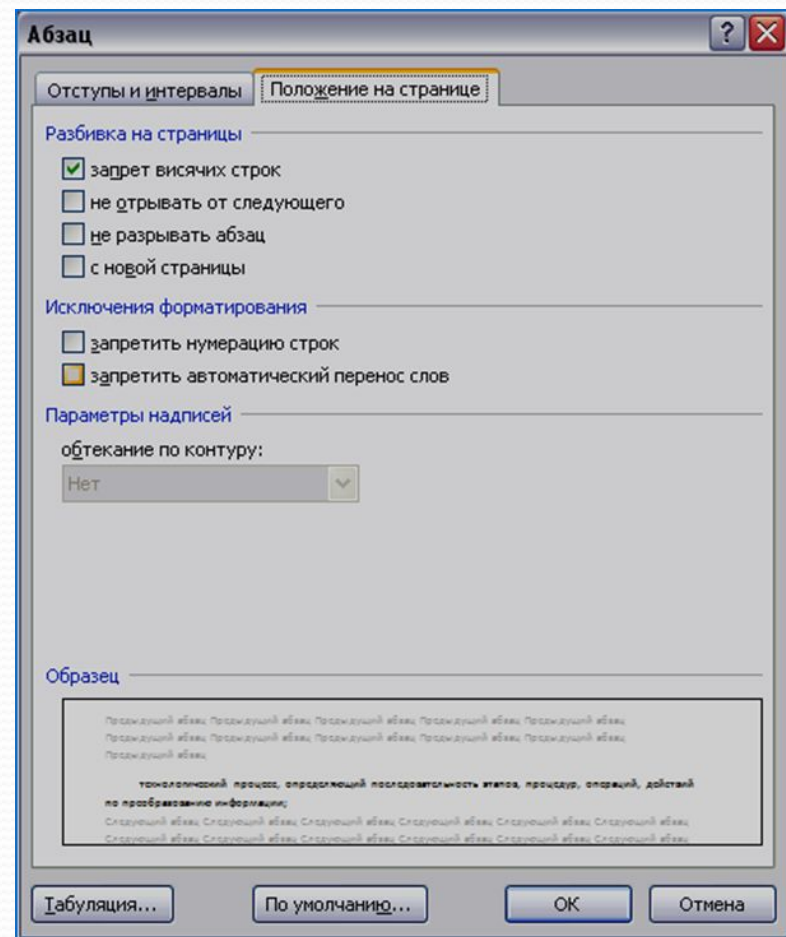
Абзац

Отступы и интервалы
Положение на странице

Разбивка на страницы
запрет висячих строк
не отрывать от следующего
не разрывать абзац
с новой страницы

Исключения форматирования
запретить нумерацию строк
запретить автоматический перенос слов

Параметры надписей
обтекание по контуру:
Нет

Образец

Предыдущий абзац Предыдущий абзац Предыдущий абзац Предыдущий абзац Предыдущий абзац Предыдущий абзац Предыдущий абзац Предыдущий абзац Предыдущий абзац Предыдущий абзац Предыдущий абзац

технологический процесс, определяющий последовательность этапов, процедур, операций, действий по преобразованию информации;

Следующий абзац Следующий абзац Следующий абзац Следующий абзац Следующий абзац Следующий абзац Следующий абзац Следующий абзац Следующий абзац Следующий абзац Следующий абзац Следующий абзац

Табуляция...
По умолчанию...
ОК
Отмена